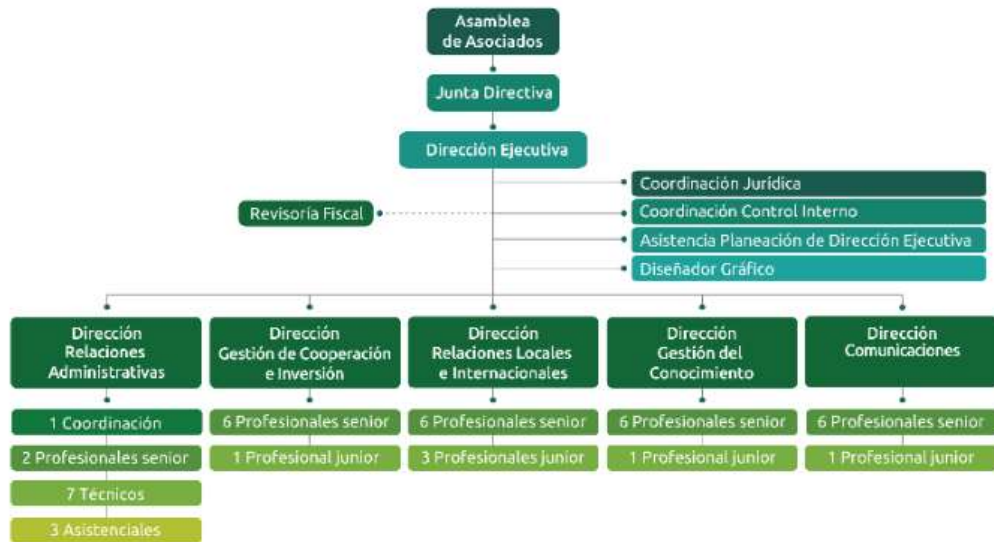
Asamblea de Asociados

Junta Directiva

Dirección Ejecutiva

Coordinación Jurídica

Revisoría Fiscal

Coordinación Control Interno

Asistencia Planeación de Dirección Ejecutiva

Diseñador Gráfico

Dirección Relaciones Administrativas

1 Coordinación

2 Profesionales senior

7 Técnicos

3 Asistenciales

Dirección Gestión de Cooperación e Inversión

6 Profesionales senior

1 Profesional junior

Dirección Relaciones Locales e Internacionales

6 Profesionales senior

3 Profesionales junior

Dirección Gestión del Conocimiento

6 Profesionales senior

1 Profesional junior

Dirección Comunicaciones

6 Profesionales senior

1 Profesional junior